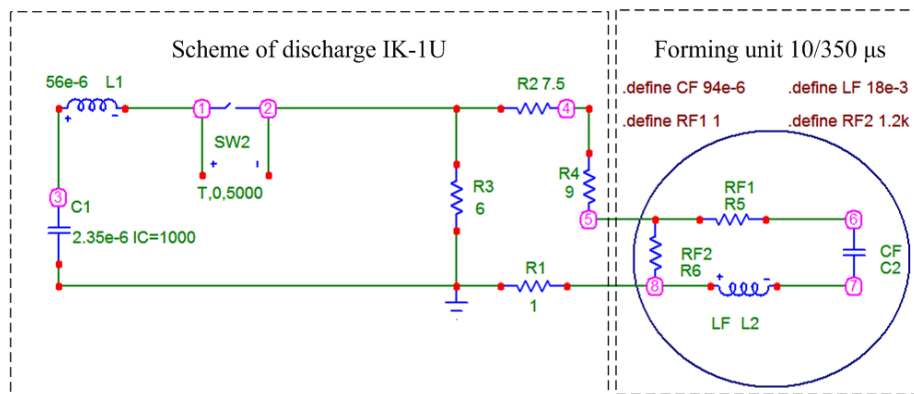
Scheme of discharge IK-1U

Forming unit 10/350 µs

.define CF 94e-6 .define LF 18e-3

.define RF1 1 .define RF2 1.2k

56e-6 L1

1 2

SW2

T,0,5000

3

C1

2.35e-6 IC=1000

R2 7.5

4

R4

9

5

R3

6

R1

1

RF1

R5

6

RF2

R6

CF

C2

8

7

LF L2